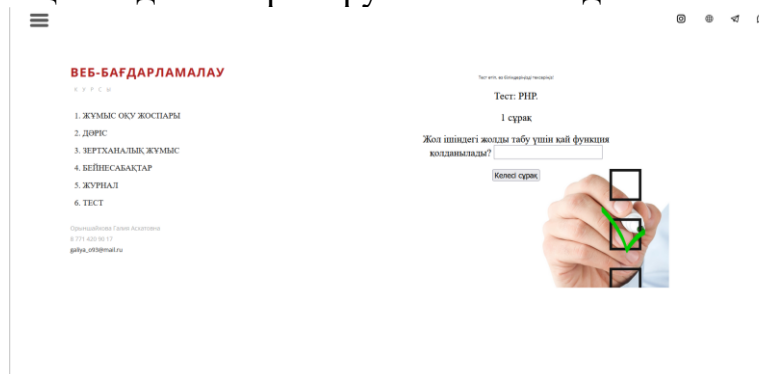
ВЕБ-БАҒДАРЛАМАЛАУ

КУРСЫ

1. ЖҰМЫС ОҚУ ЖОСПАРЫ
2. ДӘРІС
3. ЗЕРТХАНАЛЫҚ ЖҰМЫС
4. БЕЙНЕСАБАҚТАР
5. ЖУРНАЛ
6. ТЕСТ

Орынщабпова Галия Асхатовна
8 771 420 90 17
gallya_o93@mail.ru

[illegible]

Тест: PHP.

1 сұрақ

Жол ішіндегі жолды табу үшін қай функция қолданылады?

Келесі сұрақ